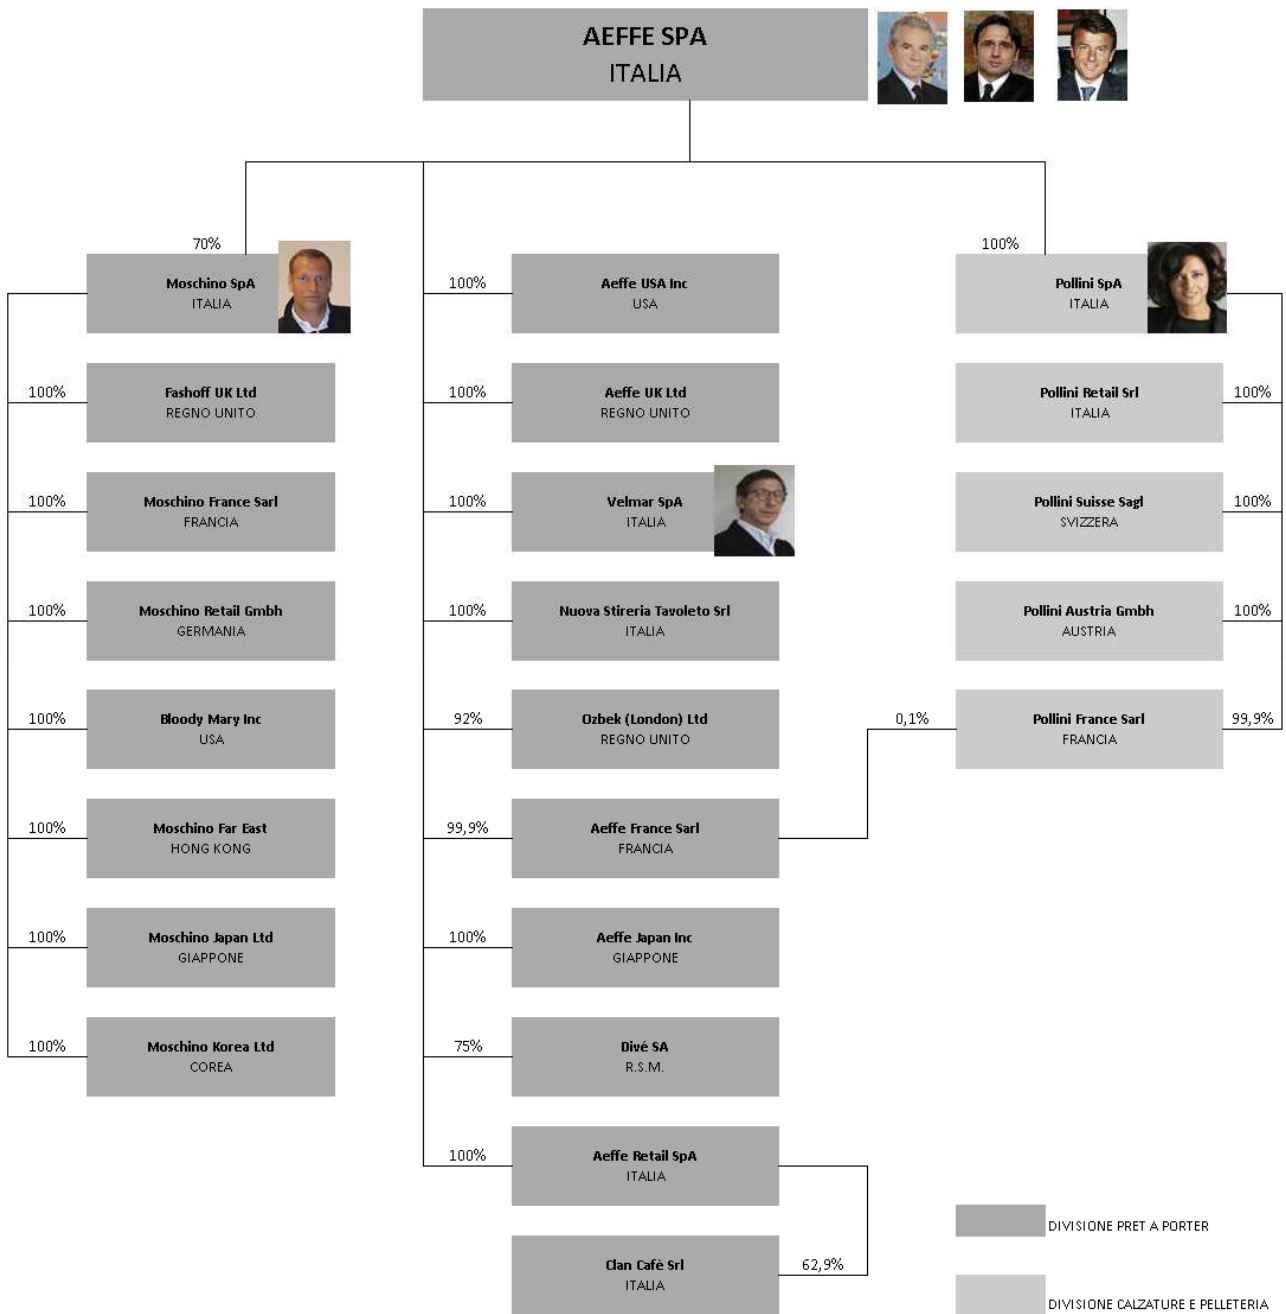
AEFFE SPA
ITALIA

70%
Moschino SpA
ITALIA

100%
Fashoff UK Ltd
REGNO UNITO

100%
Moschino France Sarl
FRANCIA

100%
Moschino Retail Gmbh
GERMANIA

100%
Bloody Mary Inc
USA

100%
Moschino Far East
HONG KONG

100%
Moschino Japan Ltd
GIAPPONE

100%
Moschino Korea Ltd
COREA

100%
Aeffe USA Inc
USA

100%
Aeffe UK Ltd
REGNO UNITO

100%
Velmar SpA
ITALIA

100%
Nuova Stireria Tavoleto Srl
ITALIA

92%
Ozbek (London) Ltd
REGNO UNITO

99,9%
Aeffe France Sarl
FRANCIA

100%
Aeffe Japan Inc
GIAPPONE

75%
Divé SA
R.S.M.

100%
Aeffe Retail SpA
ITALIA

Clan Cafè Srl
ITALIA
62,9%

100%
Pollini SpA
ITALIA

Pollini Retail Srl
ITALIA
100%

Pollini Suisse Sagl
SVIZZERA
100%

Pollini Austria Gmbh
AUSTRIA
100%

0,1%
Pollini France Sarl
FRANCIA
99,9%

DIVISIONE PRET A PORTER

DIVISIONE CALZATURE E PELLETERIA